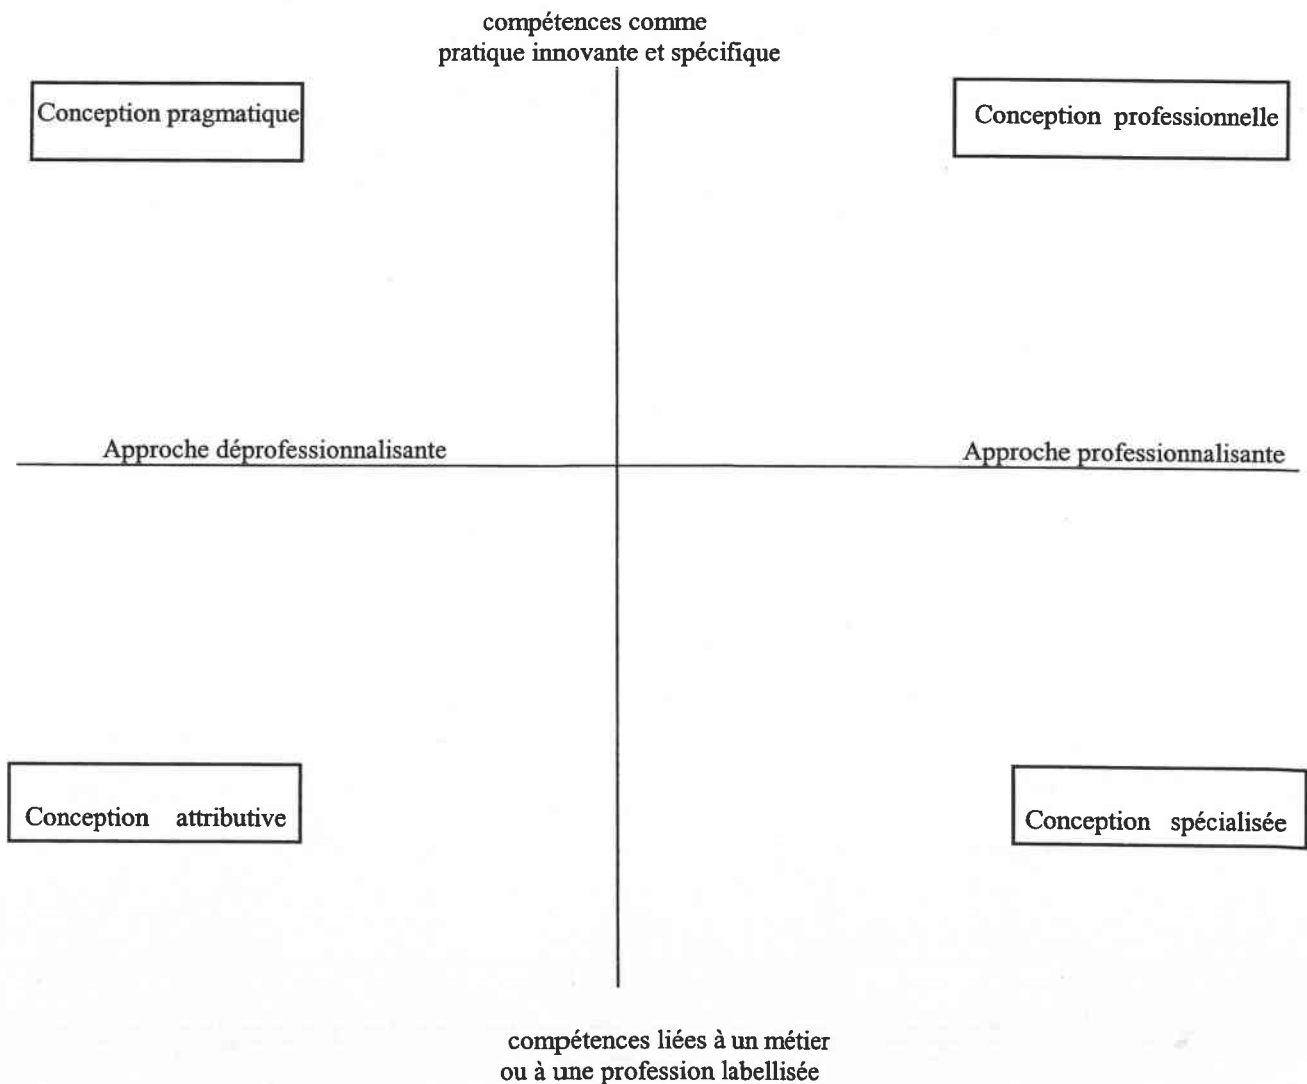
compétences comme
pratique innovante et spécifique

Conception pragmatique

Conception professionnelle

Approche déprofessionnalisante

Approche professionnalisante

Conception attributive

Conception spécialisée

compétences liées à un métier
ou à une profession labellisée